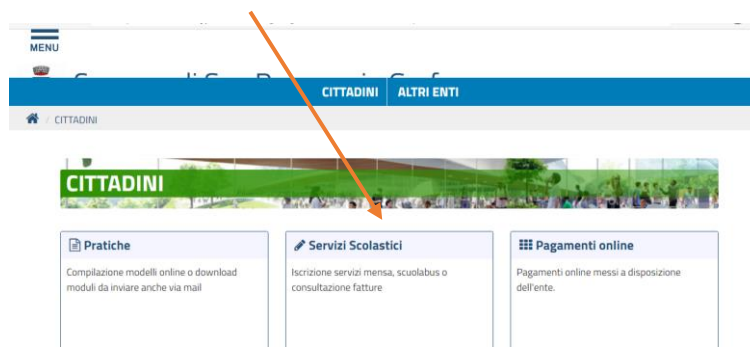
MENU

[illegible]

CITTADINI ALTRI ENTI

/ CITTADINI

CITTADINI

Pratiche

Compilazione modelli online o download moduli da inviare anche via mail

Servizi Scolastici

Iscrizione servizi mensa, scuolabus o consultazione fatture

Pagamenti online

Pagamenti online messi a disposizione dell'ente.